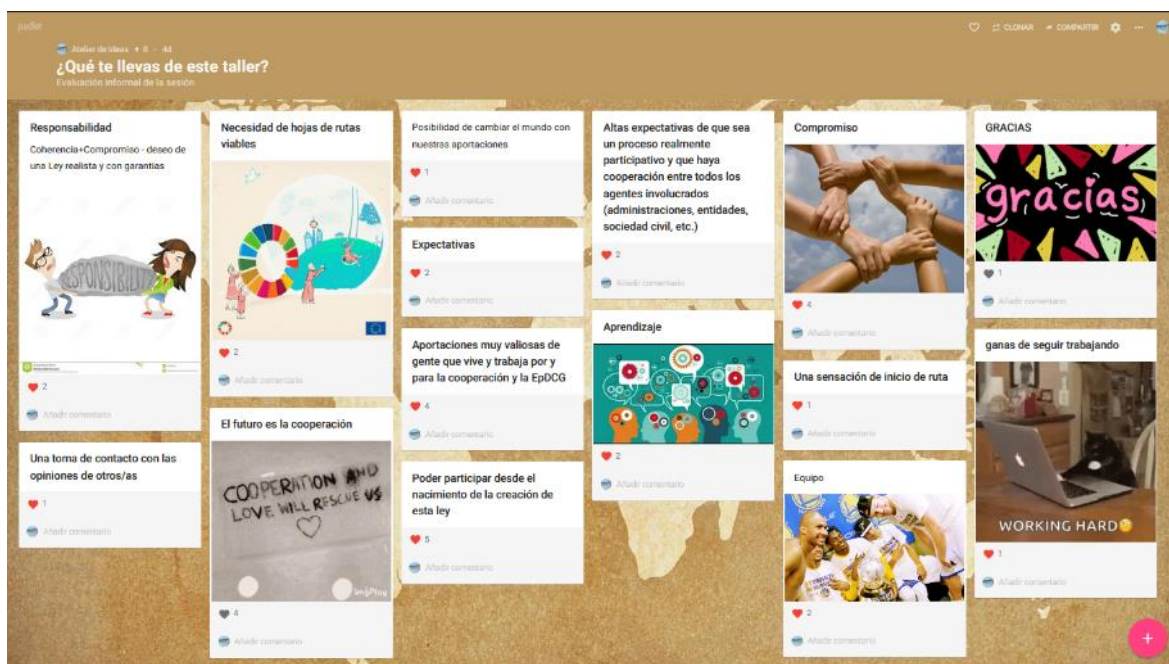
padlet

Atelier de ideas • 8 • 4d

¿Qué te llevas de este taller?

Evaluación informal de la sesión

CLONAR COMPARTIR

Responsabilidad

Coherencia+Compromiso - deseo de una Ley realista y con garantías

RESPONSIBILITY

2

Añadir comentario

Una toma de contacto con las opiniones de otros/as

1

Añadir comentario

Necesidad de hojas de rutas viables

2

Añadir comentario

El futuro es la cooperación

COOPERATION AND LOVE WILL RESCUE US

4

Añadir comentario

Posibilidad de cambiar el mundo con nuestras aportaciones

1

Añadir comentario

Expectativas

2

Añadir comentario

Aportaciones muy valiosas de gente que vive y trabaja por y para la cooperación y la EpDCG

4

Añadir comentario

Poder participar desde el nacimiento de la creación de esta ley

5

Añadir comentario

Altas expectativas de que sea un proceso realmente participativo y que haya cooperación entre todos los agentes involucrados (administraciones, entidades, sociedad civil, etc.)

2

Añadir comentario

Aprendizaje

2

Añadir comentario

Compromiso

4

Añadir comentario

Una sensación de inicio de ruta

1

Añadir comentario

Equipo

2

Añadir comentario

GRACIAS

gracias

1

Añadir comentario

ganas de seguir trabajando

WORKING HARD

1

Añadir comentario

+